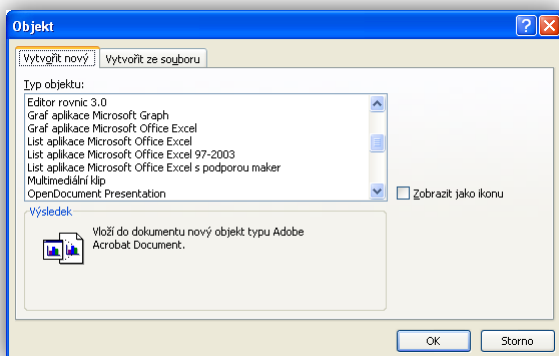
Objekt

?

X

Vytvořit nový

Vytvořit ze souboru

Typ objektu:

Editor rovnic 3.0
Graf aplikace Microsoft Graph
Graf aplikace Microsoft Office Excel
List aplikace Microsoft Office Excel
List aplikace Microsoft Office Excel 97-2003
List aplikace Microsoft Office Excel s podporou maker
Multimediální klip
OpenDocument Presentation

Zobrazit jako ikonu

Výsledek

Vloží do dokumentu nový objekt typu Adobe Acrobat Document.

OK

Storno